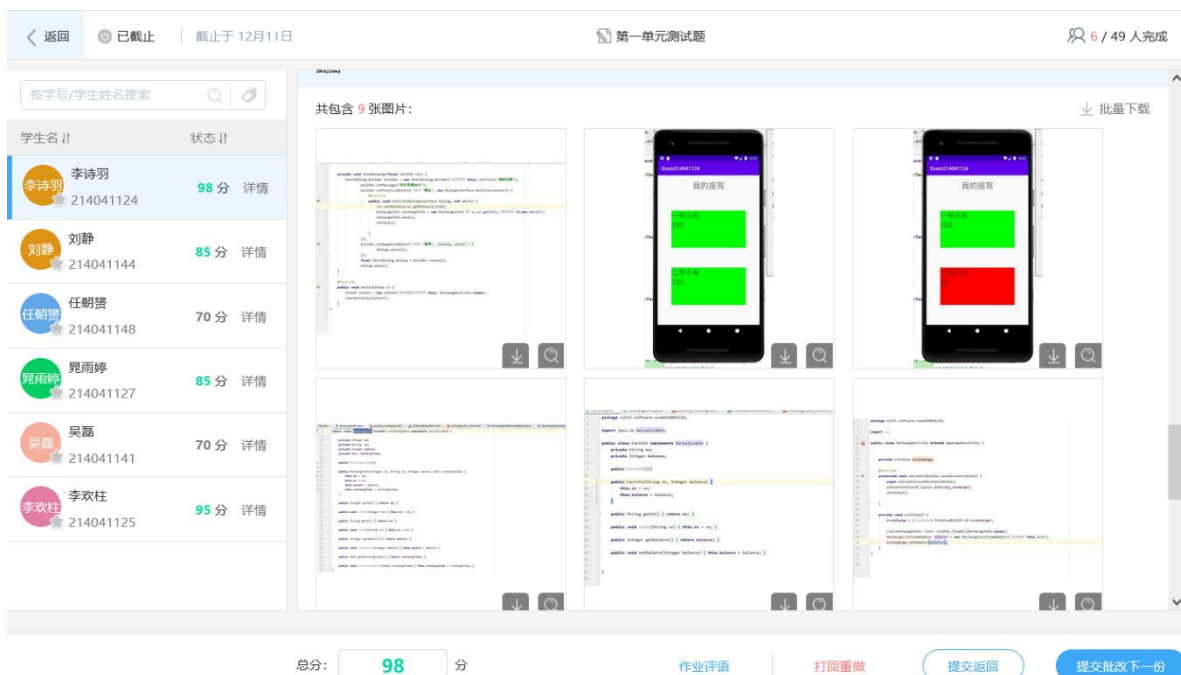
返回 已截止 截止于 12月11日

第一单元测试题

6 / 49 人完成

按学号/学生姓名搜索

学生名 状态

李诗羽 李诗羽 214041124 98 分 详情

刘静 刘静 214041144 85 分 详情

任朝赟 任朝赟 214041148 70 分 详情

晁雨婷 晁雨婷 214041127 85 分 详情

吴磊 吴磊 214041141 70 分 详情

李欢柱 李欢柱 214041125 95 分 详情

共包含 9 张图片：

批量下载

Exam214041124

我的座驾

一号小车
100

二号小车
100

Exam214041124

我的座驾

一号小车
100

二号小车
0

总分: 98 分

作业评语

打回重做

提交返回

提交批改下一份